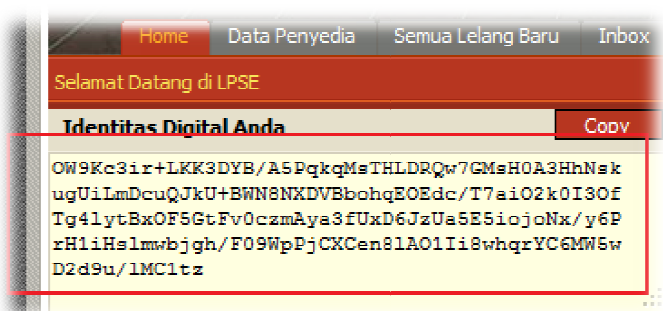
Home Data Penyedia Semua Lelang Baru Inbox

Selamat Datang di LPSE

Identitas Digital Anda

Copy

OW9Kc3ir+LKK3DYB/A5PqkqMsTHLDRQw7GMsH0A3HhNskugUiLmDcuQJkU+BWN8NXDVBbohqEOEdc/T7aiO2k0I3OfTg4lytBxOF5GtFv0czmAya3fUxD6JzUa5E5iojoNx/y6PrH1iHslmwbjgh/F09WpPjCXCen8lAO1Ii8whqrYC6MW5wD2d9u/lMC1tz